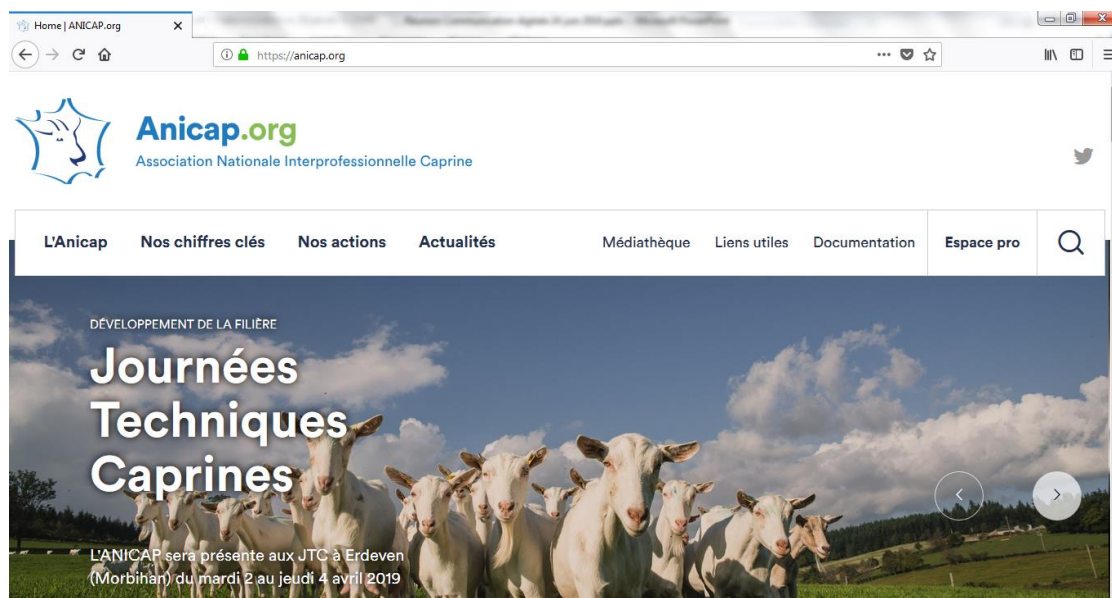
Home | ANICAP.org

https://anicap.org

Anicap.org
Association Nationale Interprofessionnelle Caprine

L'Anicap
Nos chiffres clés
Nos actions
Actualités
Médiathèque
Liens utiles
Documentation
Espace pro

DÉVELOPPEMENT DE LA FILIÈRE

Journées Techniques Caprines

L'ANICAP sera présente aux JTC à Erdeven (Morbihan) du mardi 2 au jeudi 4 avril 2019